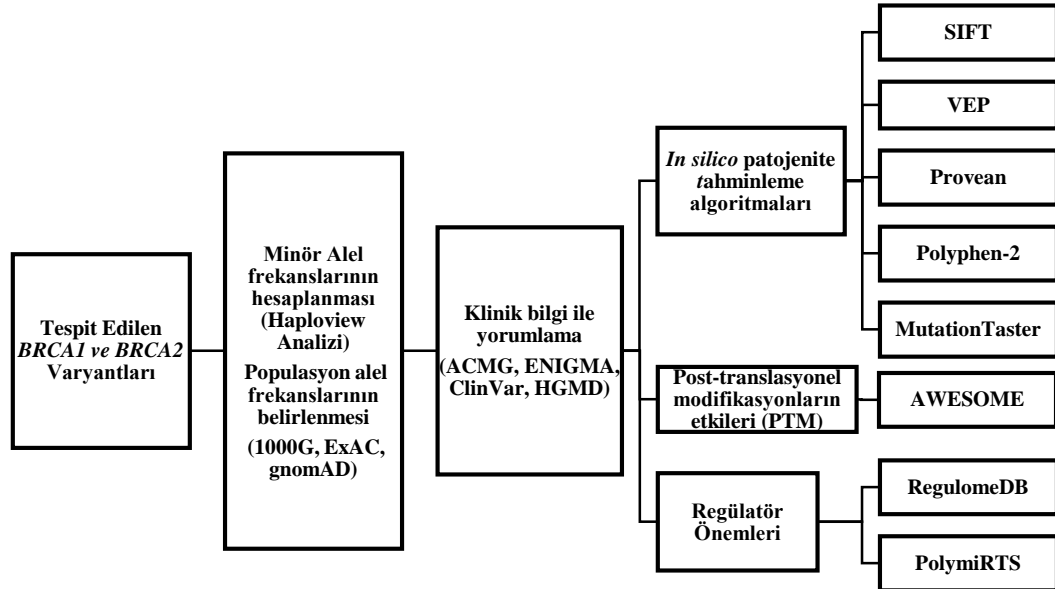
Tespit Edilen *BRCA1 ve BRCA2* Varyantları

Minör Alel frekanslarının hesaplanması (Haploview Analizi)

Populasyon alel frekanslarının belirlenmesi

(1000G, ExAC, gnomAD)

Klinik bilgi ile yorumlama (ACMG, ENIGMA, ClinVar, HGMD)

*In silico* patojenite *t*ahminleme algoritmaları

SIFT

VEP

Provean

Polyphen-2

MutationTaster

Post-translasyonel modifikasyonların etkileri (PTM)

AWESOME

Regülatör Önemleri

RegulomeDB

PolymiRTS